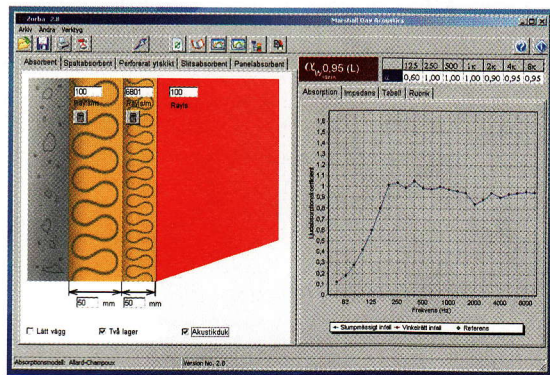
Zorba 2.0
Marshall Day Acoustics
Arkiv Ändra Verktyg
Absorbent | Spaltabsorbent | Perforerat ytskikt | Slitsabsorbent | Panelabsorbent
100
Rayls/m
6801
Rayls/m
100
Rayls
$\alpha_w$ 0,95 (L)

| | 125 | 250 | 500 | 1k | 2k | 4k | 8k |
|---|---|---|---|---|---|---|---|
| | 0,60 | 1,00 | 1,00 | 1,00 | 0,90 | 0,95 | 0,95 |

Absorption | Impedans | Tabell | Rumk
1,6
1,5
1,4
1,3
1,2
1,1
1
0,9
0,8
0,7
0,6
0,5
0,4
0,3
0,2
0,1
0
Ljudabsorptionskoefficient
63
125
250
500
1000
2000
4000
8000
Frekvens (Hz)
Slumpmässigt infall | Vinkelrätt infall | Referens
50 mm 50 mm
Lätt vägg
Två lager
Akustikduk
Absorptionsmodell: Allard-Champoux
Version No. 2.0